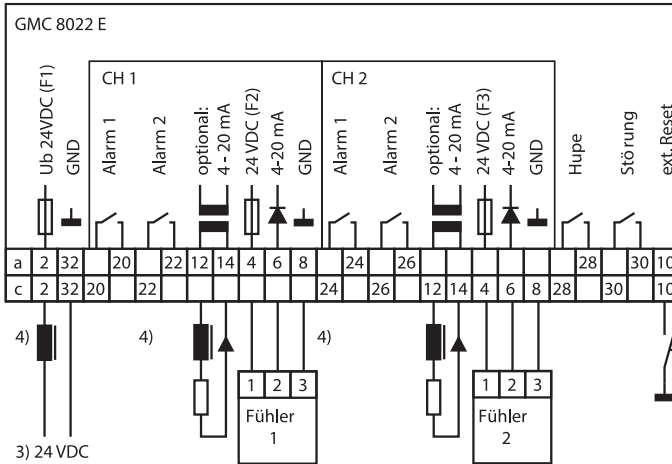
GMC 8022 E

Ub 24VDC (F1)
GND

CH 1
Alarm 1
Alarm 2
optional: 4 - 20 mA
24 VDC (F2)
4-20 mA
GND

CH 2
Alarm 1
Alarm 2
optional: 4 - 20 mA
24 VDC (F3)
4-20 mA
GND

Hupe
Störung
ext. Reset

| a | 2 | 32 | | 20 | | 22 | 12 | 14 | 4 | 6 | 8 | | 24 | | 26 | | | | | | | 28 | | 30 | 10 |
|---|---|---|---|---|---|---|---|---|---|---|---|---|---|---|---|---|---|---|---|---|---|---|---|---|---|
| c | 2 | 32 | 20 | | 22 | | | | | | | 24 | | 26 | | 12 | 14 | 4 | 6 | 8 | 28 | | 30 | | 10 |

4)
4)
4)

| 1 | 2 | 3 |
|---|---|---|

Fühler
1

| 1 | 2 | 3 |
|---|---|---|

Fühler
2

3) 24 VDC